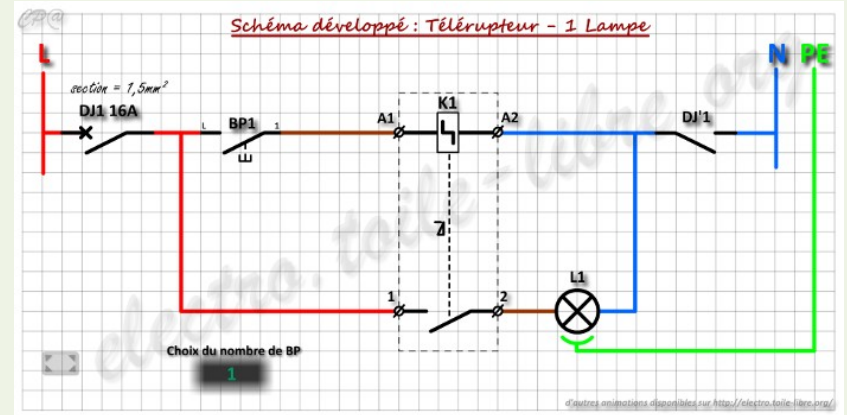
Schéma développé : Télérupteur – 1 Lampe

L

section = 1,5mm²

DJ1 16A

L

BP1

1

A1

K1

A2

DJ'1

N

PE

1

2

L1

Choix du nombre de BP

1

electro.toile-libre.org

d'autres animations disponibles sur http://electro.toile-libre.org/